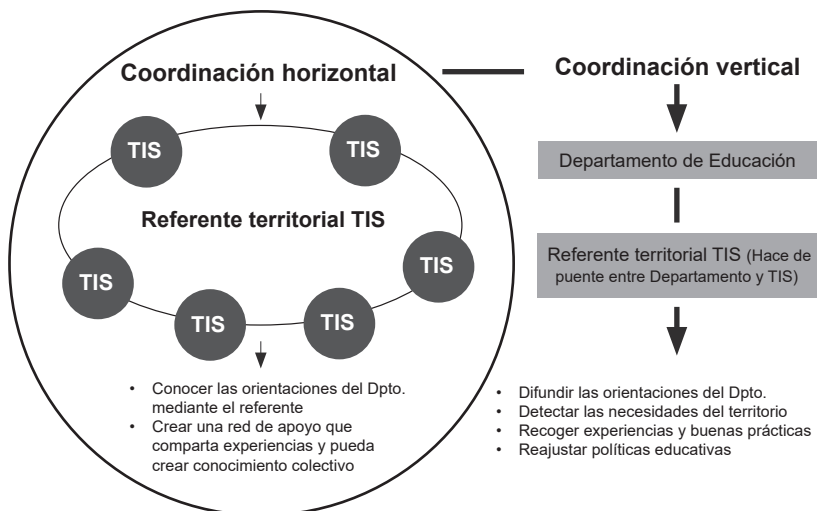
Coordinación horizontal

TIS

TIS

Referente territorial TIS

TIS

TIS

TIS

TIS

- Conocer las orientaciones del Dpto. mediante el referente
- Crear una red de apoyo que comparta experiencias y pueda crear conocimiento colectivo

Coordinación vertical

Departamento de Educación

Referente territorial TIS (Hace de puente entre Departamento y TIS)

- Difundir las orientaciones del Dpto.
- Detectar las necesidades del territorio
- Recoger experiencias y buenas prácticas
- Reajustar políticas educativas